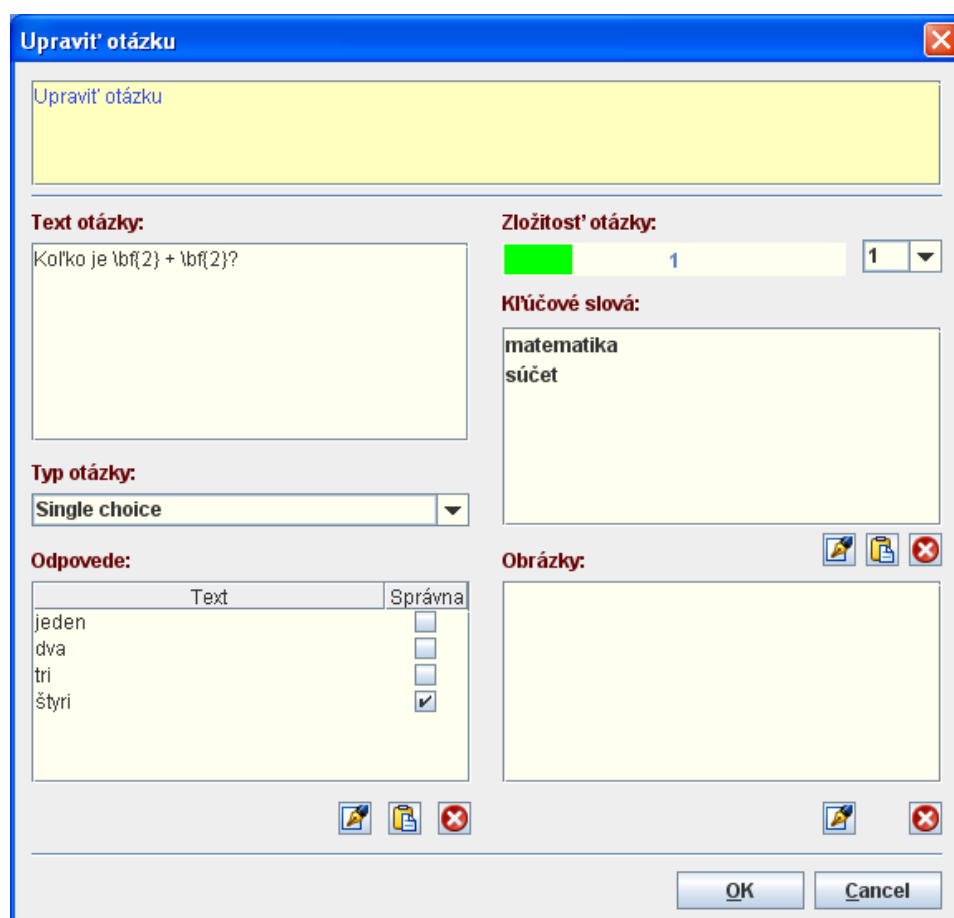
Upraviť otázku

Upraviť otázku

Text otázky:

Koľko je \bf{2} + \bf{2}?

Zložitosť otázky:

1

1

Kľúčové slová:

matematika
súčet

Typ otázky:

Single choice

Odpovede:

| Text | Správna |
|---|---|
| jeden | ☐ |
| dva | ☐ |
| tri | ☐ |
| štyri | ☑ |

Obrázky:

OK Cancel